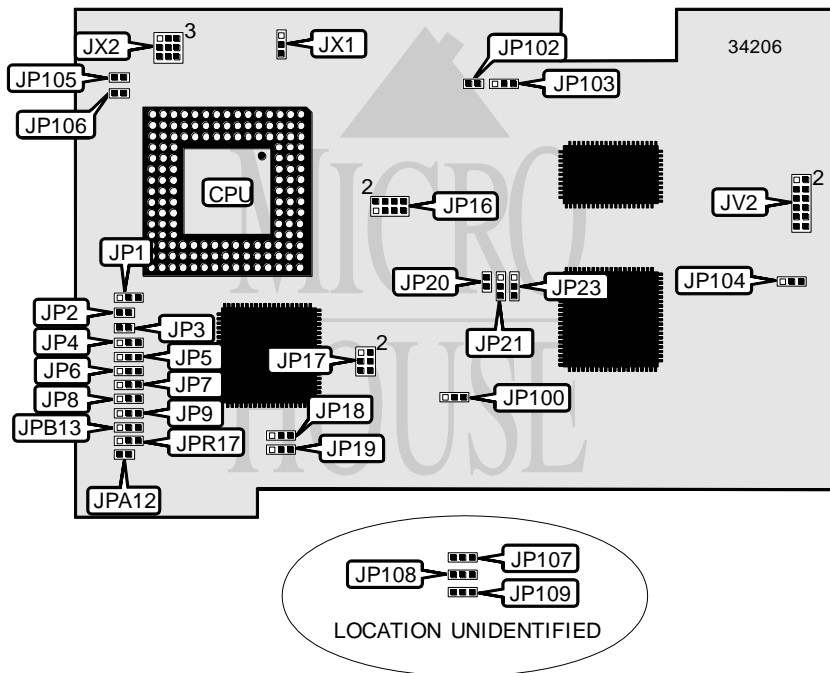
JX2 3
JX1
JP102
34206
JP105
JP103
JP106
MICRO HOUSE
CPU
2
JP16
JV2 2
JP1
JP20
JP23
JP104
JP2
JP3
JP4
JP5
JP21
JP6
JP17 2
JP7
JP8
JP100
JP9
JP18
JPB13
JPR17
JP19
JPA12
JP107
JP108
JP109
LOCATION UNIDENTIFIED